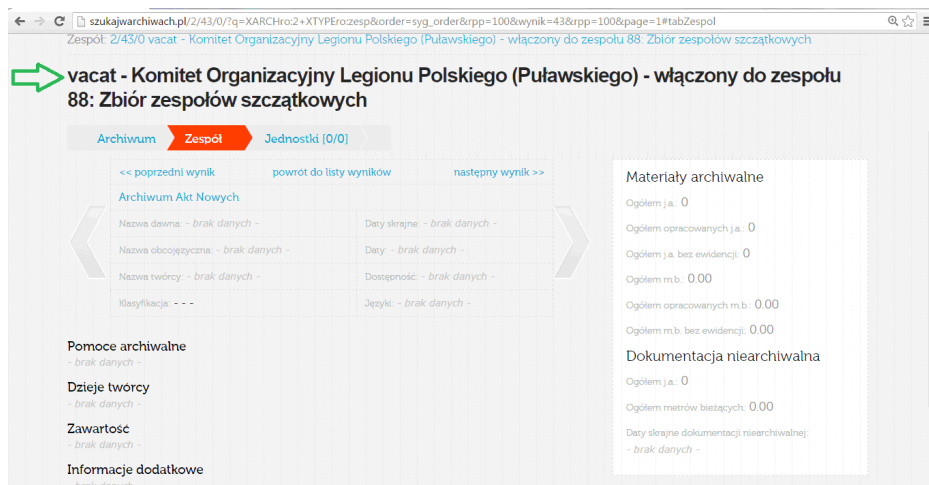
szukajwarchiwach.pl/2/43/0/?q=XARCHro:2+XTYPEro:zesp&order=syg_order&rpp=100&wynik=43&rpp=100&page=1#tabZespol

Zespół: 2/43/0 vacat - Komitet Organizacyjny Legionu Polskiego (Puławskiego) - włączony do zespołu 88: Zbiór zespołów szczątkowych

vacat - Komitet Organizacyjny Legionu Polskiego (Puławskiego) - włączony do zespołu 88: Zbiór zespołów szczątkowych

Archiwum Zespół Jednostki [0/0]

<< poprzedni wynik powrót do listy wyników następny wynik >>

Archiwum Akt Nowych

Nazwa dawna: - brak danych -
Daty skrajne: - brak danych -
Nazwa obcojęzyczna: - brak danych -
Daty: - brak danych -
Nazwa twórcy: - brak danych -
Dostępność: - brak danych -
Klasyfikacja: - - -
Języki: - brak danych -

Pomoce archiwalne
- brak danych -

Dzieje twórcy
- brak danych -

Zawartość
- brak danych -

Informacje dodatkowe

Materiały archiwalne
Ogółem j.a.: 0
Ogółem opracowanych j.a.: 0
Ogółem j.a. bez ewidencji: 0
Ogółem m.b.: 0.00
Ogółem opracowanych m.b.: 0.00
Ogółem m.b. bez ewidencji: 0.00

Dokumentacja niearchiwalna
Ogółem j.a.: 0
Ogółem metrów bieżących: 0.00
Daty skrajne dokumentacji niearchiwalnej:
- brak danych -